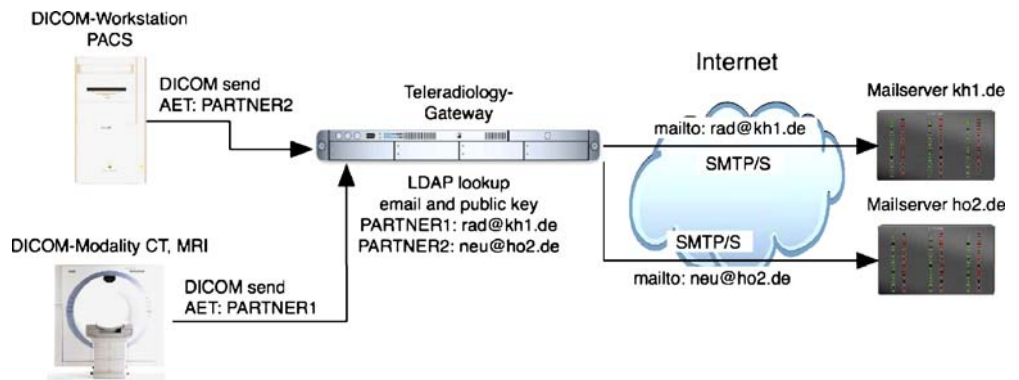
DICOM-Workstation
PACS

DICOM send
AET: PARTNER2

Teleradiology-
Gateway

Internet

Mailserver kh1.de

mailto: rad@kh1.de

SMTP/S

LDAP lookup
email and public key
PARTNER1: rad@kh1.de
PARTNER2: neu@ho2.de

Mailserver ho2.de

SMTP/S

mailto: neu@ho2.de

DICOM-Modality CT, MRI

DICOM send
AET: PARTNER1